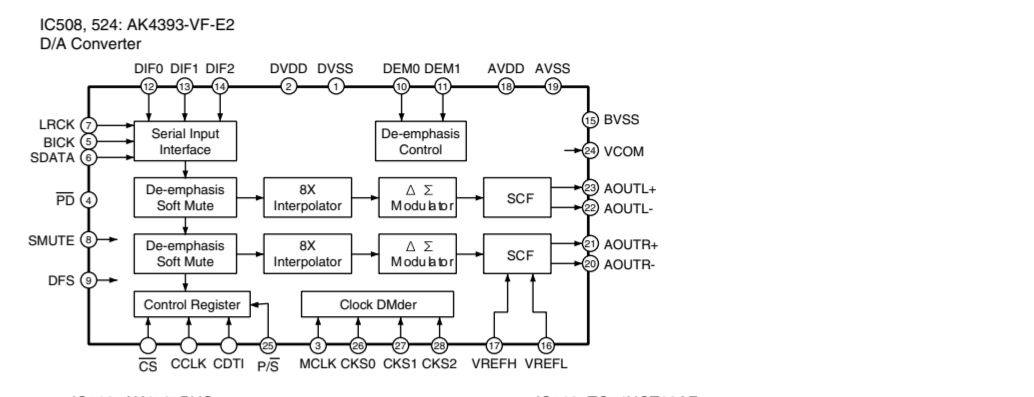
IC508, 524: AK4393-VF-E2
D/A Converter

DIF0 DIF1 DIF2 DVDD DVSS DEM0 DEM1 AVDD AVSS
12 13 14 2 1 10 11 18 19

LRCK 7
BICK 5
SDATA 6

Serial Input Interface

De-emphasis Control

15 BVSS
24 VCOM

$\overline{PD}$ 4

De-emphasis Soft Mute
8X Interpolator
Δ Σ Modulator
SCF
23 AOUTL+
22 AOUTL-

SMUTE 8

De-emphasis Soft Mute
8X Interpolator
Δ Σ Modulator
SCF
21 AOUTR+
20 AOUTR-

DFS 9

Control Register
Clock DMder

25 3 26 27 28 17 16
$\overline{CS}$ CCLK CDTI P/$\overline{S}$ MCLK CKS0 CKS1 CKS2 VREFH VREFL